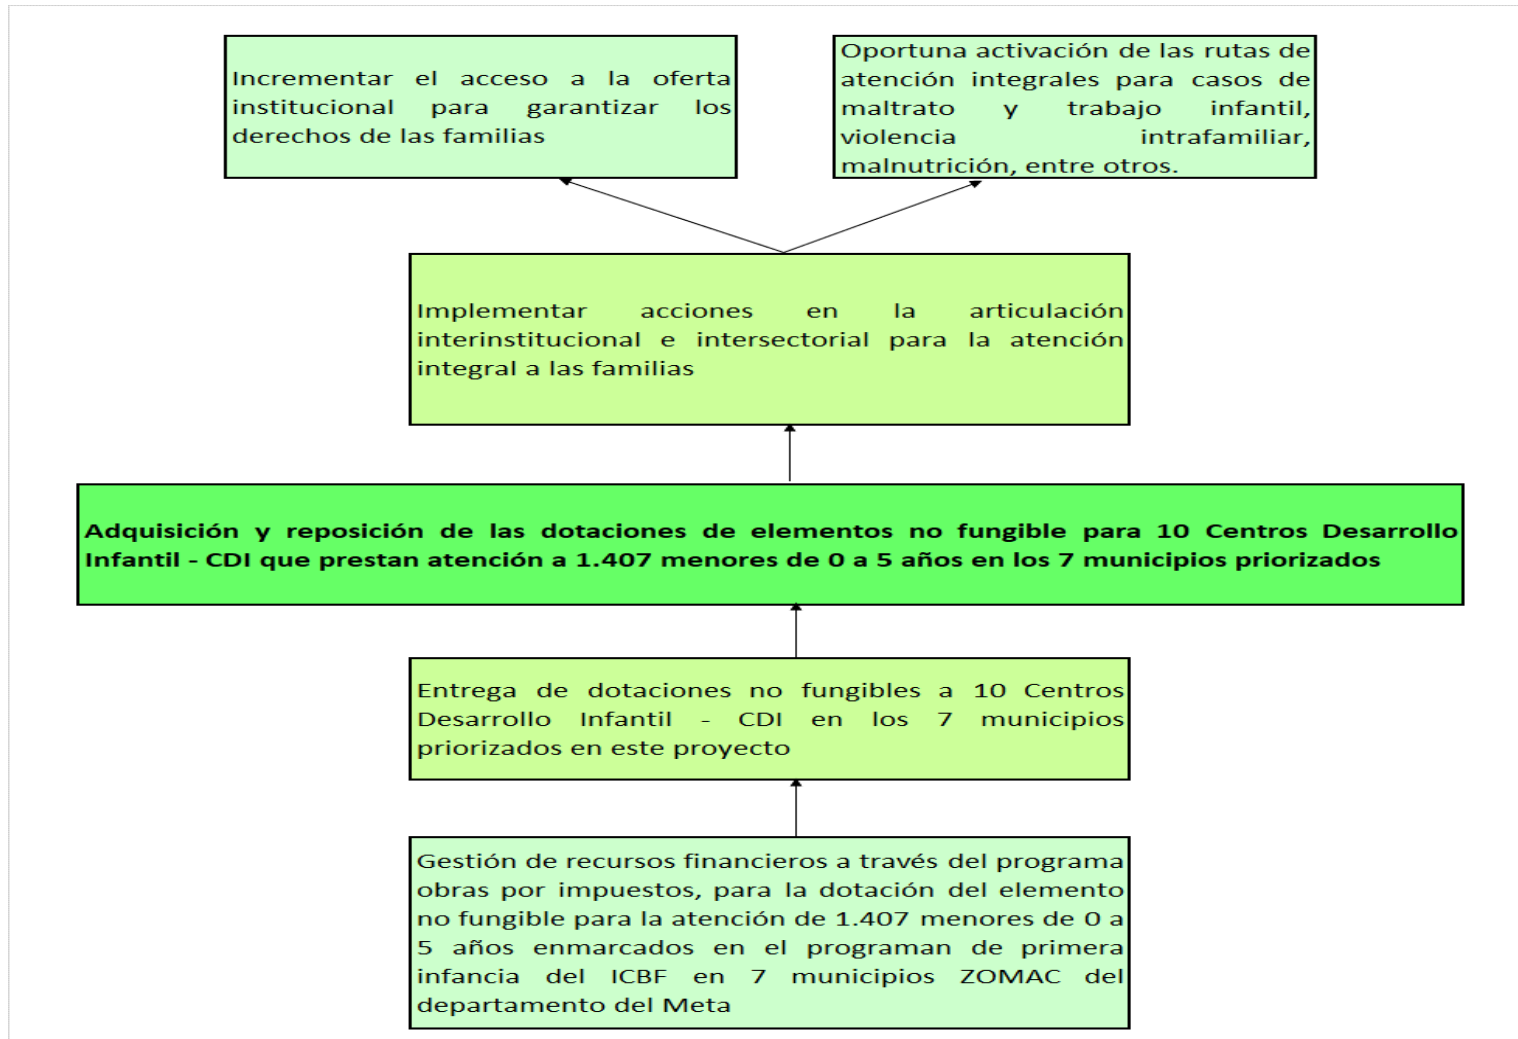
Incrementar el acceso a la oferta institucional para garantizar los derechos de las familias

Oportuna activación de las rutas de atención integrales para casos de maltrato y trabajo infantil, violencia intrafamiliar, malnutrición, entre otros.

Implementar acciones en la articulación interinstitucional e intersectorial para la atención integral a las familias

**Adquisición y reposición de las dotaciones de elementos no fungible para 10 Centros Desarrollo Infantil - CDI que prestan atención a 1.407 menores de 0 a 5 años en los 7 municipios priorizados**

Entrega de dotaciones no fungibles a 10 Centros Desarrollo Infantil - CDI en los 7 municipios priorizados en este proyecto

Gestión de recursos financieros a través del programa obras por impuestos, para la dotación del elemento no fungible para la atención de 1.407 menores de 0 a 5 años enmarcados en el programan de primera infancia del ICBF en 7 municipios ZOMAC del departamento del Meta